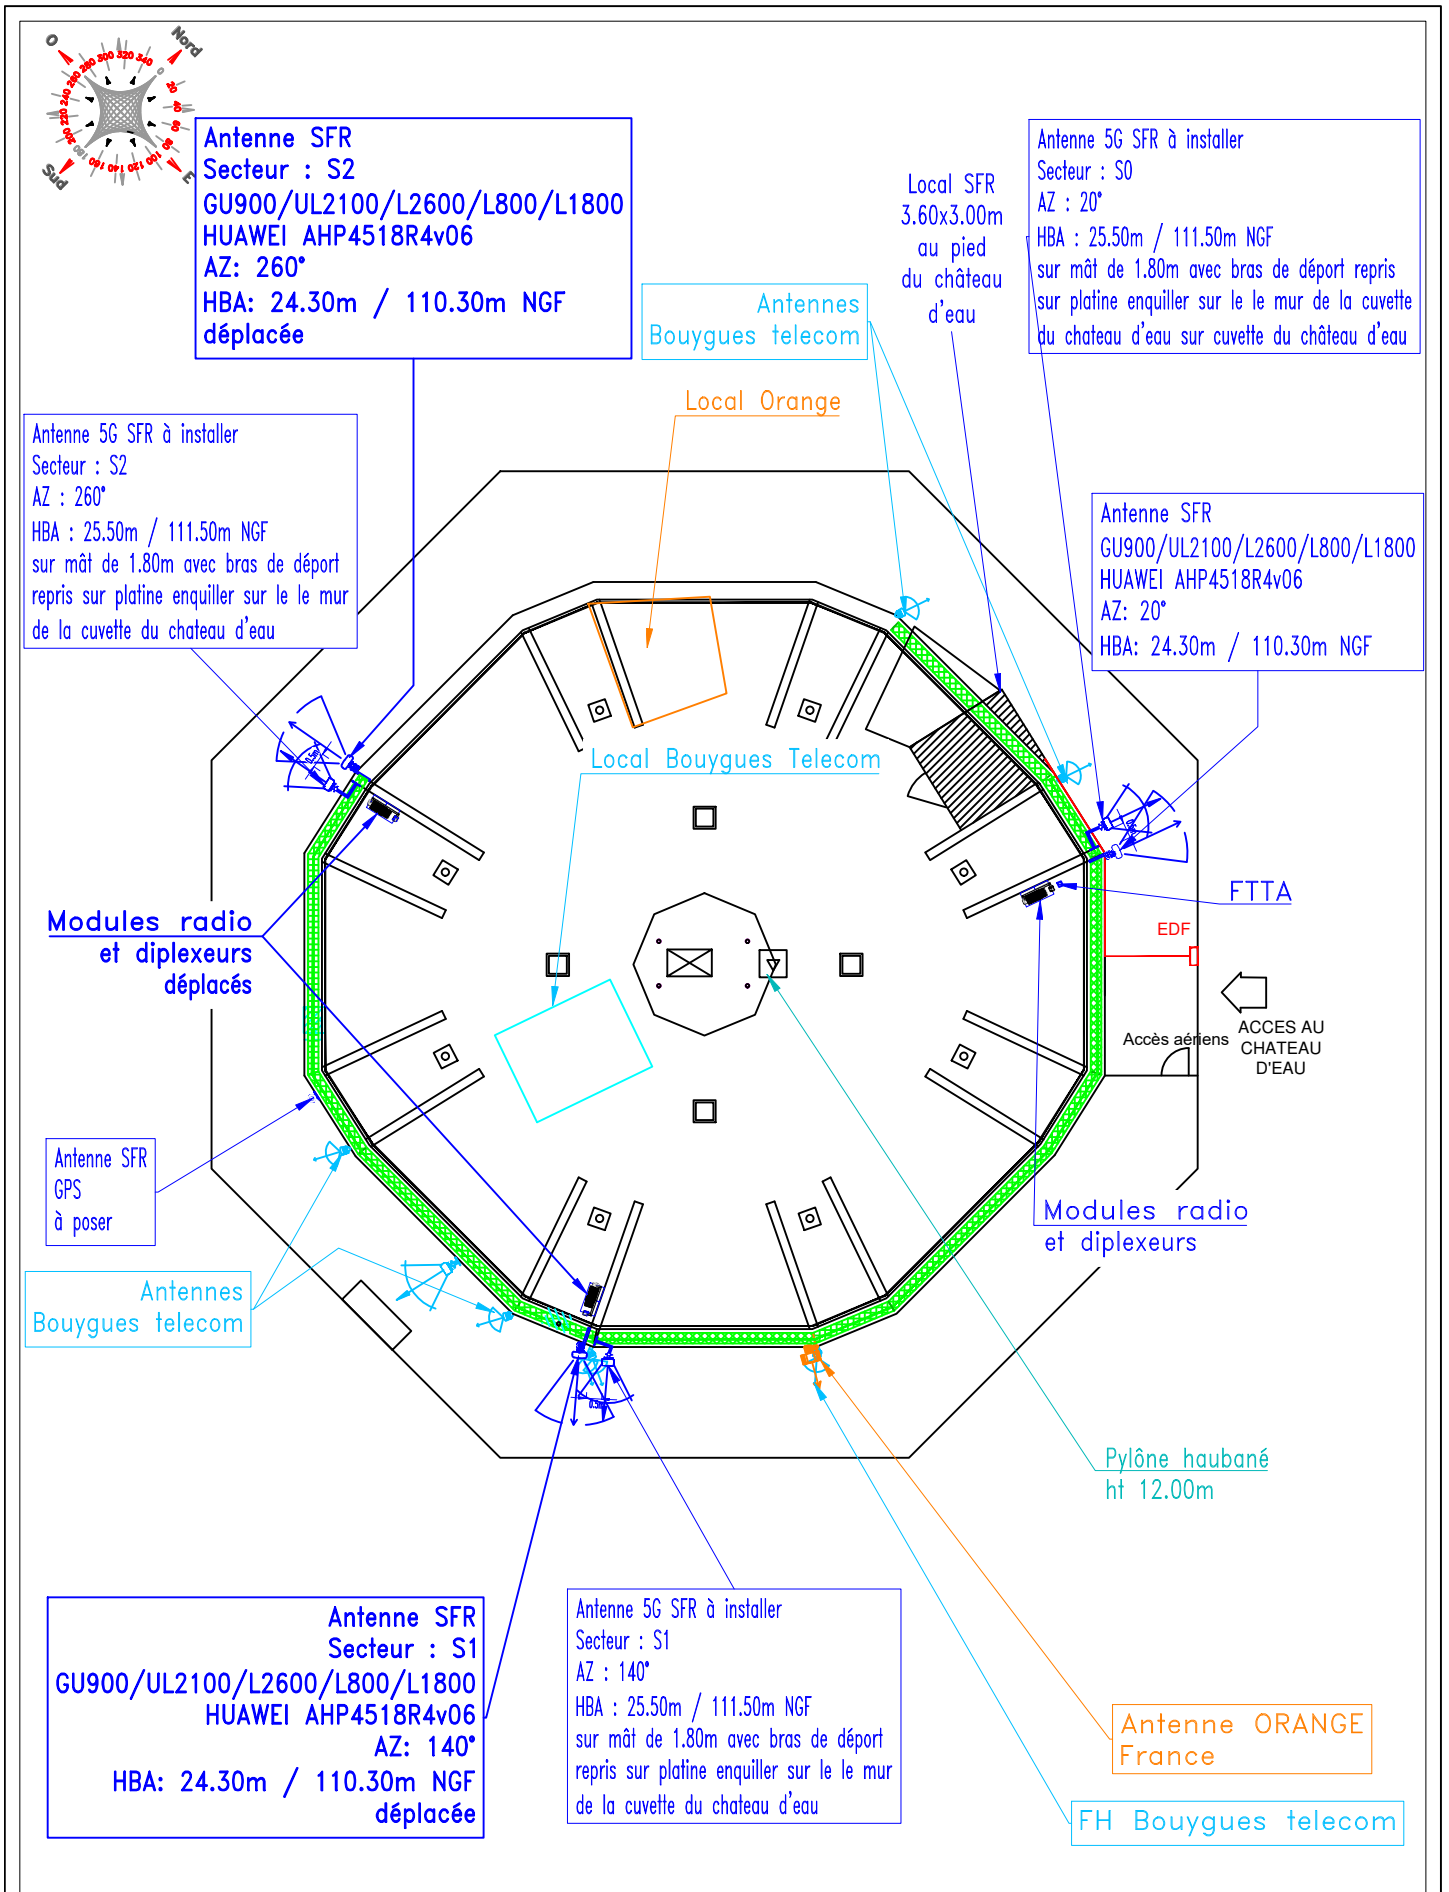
Nord
O
E
Sud
20 40 60 80 100 120 140 160 180 200 220 240 260 280 300 320 340

Antenne SFR
Secteur : S2
GU900/UL2100/L2600/L800/L1800
HUAWEI AHP4518R4v06
AZ: 260°
HBA: 24.30m / 110.30m NGF
déplacée

Local SFR
3.60x3.00m
au pied
du château
d'eau

Antennes
Bouygues telecom

Antenne 5G SFR à installer
Secteur : S0
AZ : 20°
HBA : 25.50m / 111.50m NGF
sur mât de 1.80m avec bras de déport repris
sur platine enquiller sur le le mur de la cuvette
du chateau d'eau sur cuvette du château d'eau

Local Orange

Antenne 5G SFR à installer
Secteur : S2
AZ : 260°
HBA : 25.50m / 111.50m NGF
sur mât de 1.80m avec bras de déport
repris sur platine enquiller sur le le mur
de la cuvette du chateau d'eau

Antenne SFR
GU900/UL2100/L2600/L800/L1800
HUAWEI AHP4518R4v06
AZ: 20°
HBA: 24.30m / 110.30m NGF

Local Bouygues Telecom

FTTA

EDF

Modules radio
et diplexeurs
déplacés

Accès aériens

ACCES AU
CHATEAU
D'EAU

Antenne SFR
GPS
à poser

Modules radio
et diplexeurs

Antennes
Bouygues telecom

Pylône haubané
ht 12.00m

Antenne SFR
Secteur : S1
GU900/UL2100/L2600/L800/L1800
HUAWEI AHP4518R4v06
AZ: 140°
HBA: 24.30m / 110.30m NGF
déplacée

Antenne 5G SFR à installer
Secteur : S1
AZ : 140°
HBA : 25.50m / 111.50m NGF
sur mât de 1.80m avec bras de déport
repris sur platine enquiller sur le le mur
de la cuvette du chateau d'eau

Antenne ORANGE
France

FH Bouygues telecom